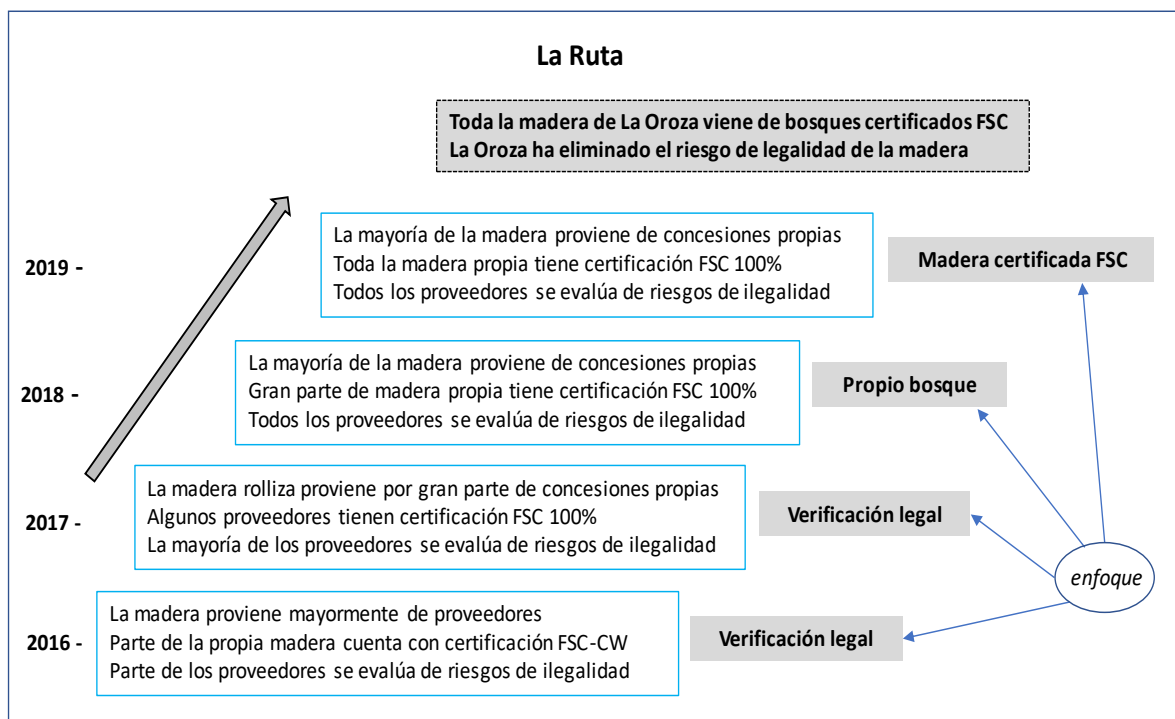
La Ruta

Toda la madera de La Oroza viene de bosques certificados FSC
La Oroza ha eliminado el riesgo de legalidad de la madera

2019 -

La mayoría de la madera proviene de concesiones propias
Toda la madera propia tiene certificación FSC 100%
Todos los proveedores se evalúa de riesgos de ilegalidad

Madera certificada FSC

2018 -

La mayoría de la madera proviene de concesiones propias
Gran parte de madera propia tiene certificación FSC 100%
Todos los proveedores se evalúa de riesgos de ilegalidad

Propio bosque

2017 -

La madera rolliza proviene por gran parte de concesiones propias
Algunos proveedores tienen certificación FSC 100%
La mayoría de los proveedores se evalúa de riesgos de ilegalidad

Verificación legal

enfoque

2016 -

La madera proviene mayormente de proveedores
Parte de la propia madera cuenta con certificación FSC-CW
Parte de los proveedores se evalúa de riesgos de ilegalidad

Verificación legal